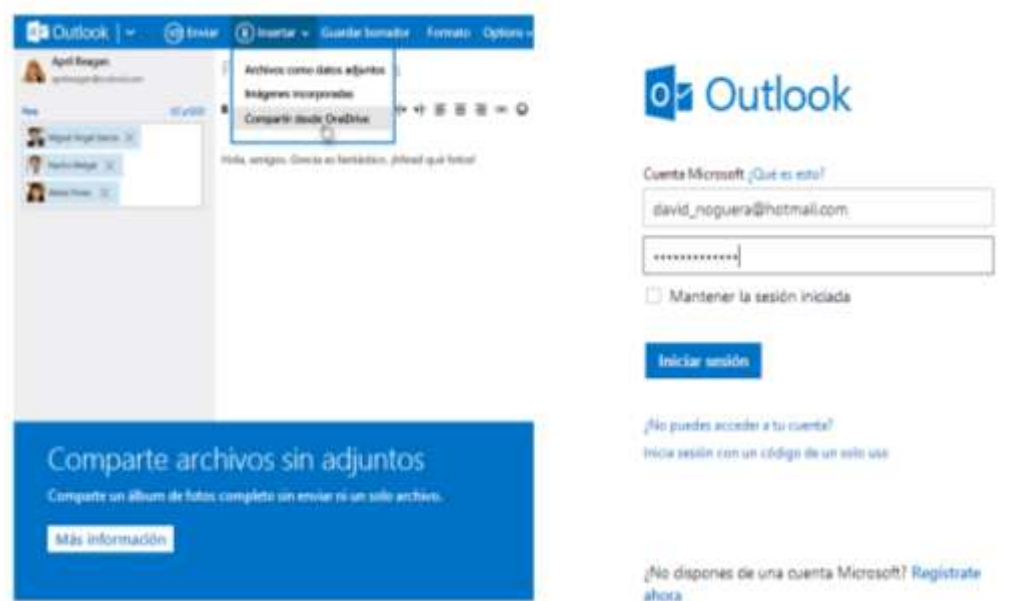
Outlook | Enviar Insertar Guardar borrador Formato Opciones

April Reagan

Para

Miguel Ángel García

Martín Melgar

Anne Rivas

Archivos como datos adjuntos
Imágenes incorporadas
Compartir desde OneDrive

Hola, amigos. Gracias es fantástico, ¡Mirad qué fotos!

Comparte archivos sin adjuntos

Comparte un álbum de fotos completo sin enviar ni un solo archivo.

Más información

Outlook

Cuenta Microsoft ¿Qué es esto?

david_noguera@hotmail.com

••••••••••••••

Mantener la sesión iniciada

Iniciar sesión

¿No puedes acceder a tu cuenta?

Inicia sesión con un código de un solo uso

¿No dispones de una cuenta Microsoft? Regístrate ahora